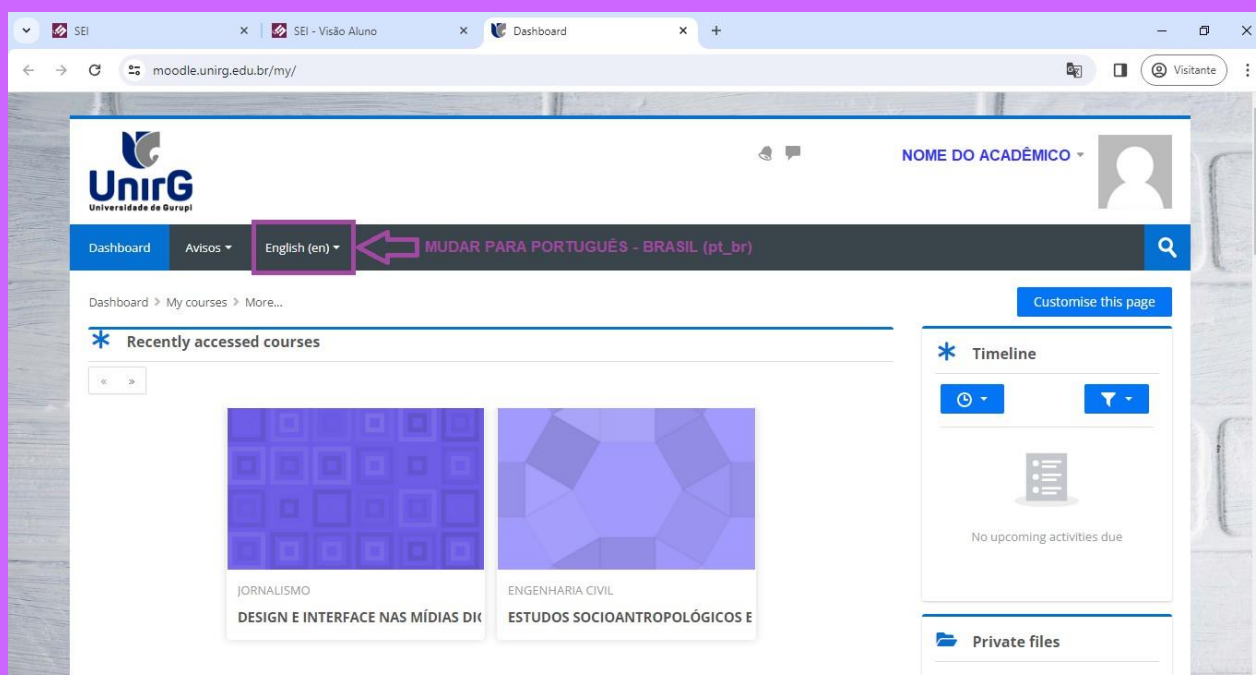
SEI
SEI - Visão Aluno
Dashboard
moodle.unirg.edu.br/my/
Visitante

UnirG
Universidade de Gurupi

NOME DO ACADÊMICO

Dashboard
Avisos
English (en)
MUDAR PARA PORTUGUÊS - BRASIL (pt_br)

Dashboard > My courses > More...

Customise this page

Recently accessed courses

« »

JORNALISMO
DESIGN E INTERFACE NAS MÍDIAS DIG

ENGENHARIA CIVIL
ESTUDOS SOCIOANTROPOLÓGICOS E

Timeline

No upcoming activities due

Private files